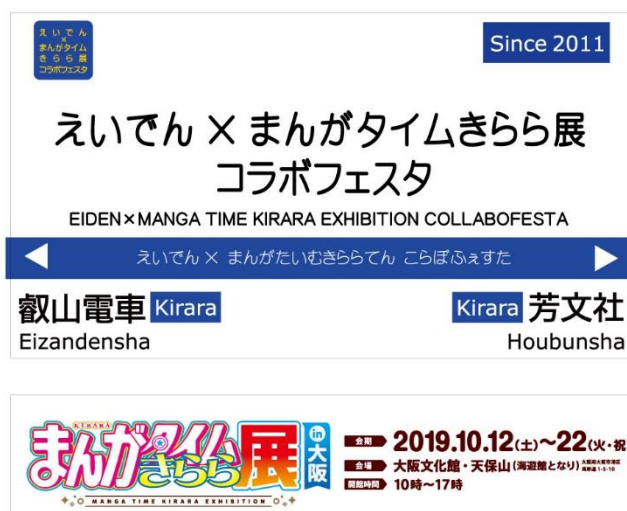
えいでん
×
まんがタイム
きらら展
コラボフェスタ

Since 2011

えいでん × まんがタイムきらら展
コラボフェスタ

EIDEN×MANGA TIME KIRARA EXHIBITION COLLABOFESTA

えいでん × まんがたいむきららてん こらぼふぇすた

叡山電車 Kirara
Eizandensha

Kirara 芳文社
Houbunsha

KIRARA
まんがタイムきらら展
in 大阪
MANGA TIME KIRARA EXHIBITION

会期 2019.10.12(土)〜22(火・祝

会場 大阪文化館・天保山(海遊館となり) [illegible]

開館時間 10時〜17時